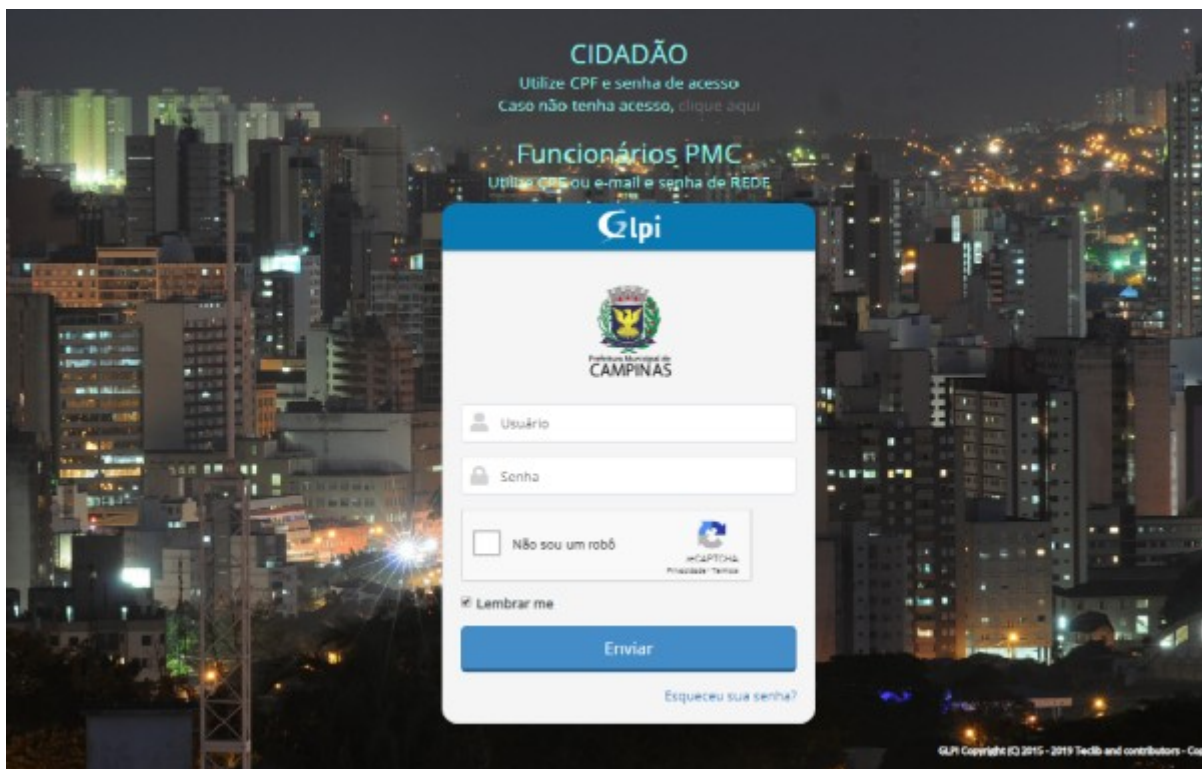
CIDADÃO
Utilize CPF e senha de acesso
Caso não tenha acesso, clique aqui

Funcionários PMC
Utilize CPF ou e-mail e senha de REDE

Glpi

Prefeitura Municipal de
CAMPINAS

Usuário

Senha

Não sou um robô
reCAPTCHA
Privacidade - Termos

Lembrar me

Enviar

Esqueceu sua senha?

GLPI Copyright (C) 2015 - 2019 Teclib and contributors - Co